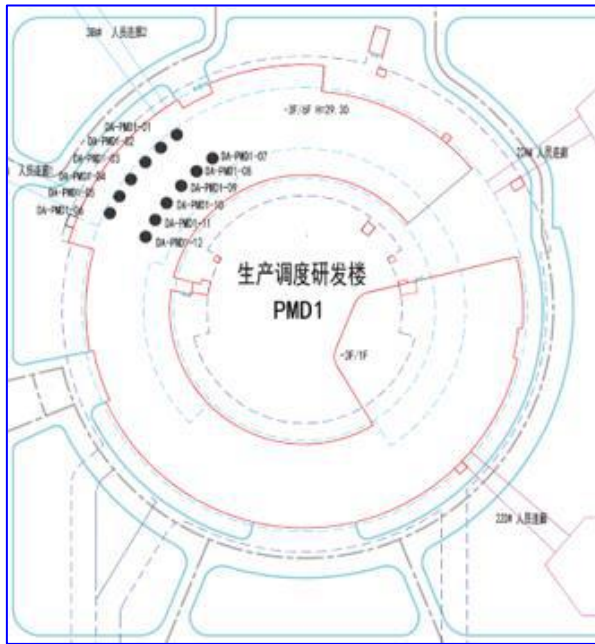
3B# 人员连廊2

-3F/6F H=29.30

DA-PMD1-01
DA-PMD1-02
DA-PMD1-03
DA-PMD1-04
DA-PMD1-05
DA-PMD1-06
DA-PMD1-07
DA-PMD1-08
DA-PMD1-09
DA-PMD1-10
DA-PMD1-11
DA-PMD1-12

人员连廊

22# 人员连廊

生产调度研发楼
PMD1

-3F/1F

22# 人员连廊